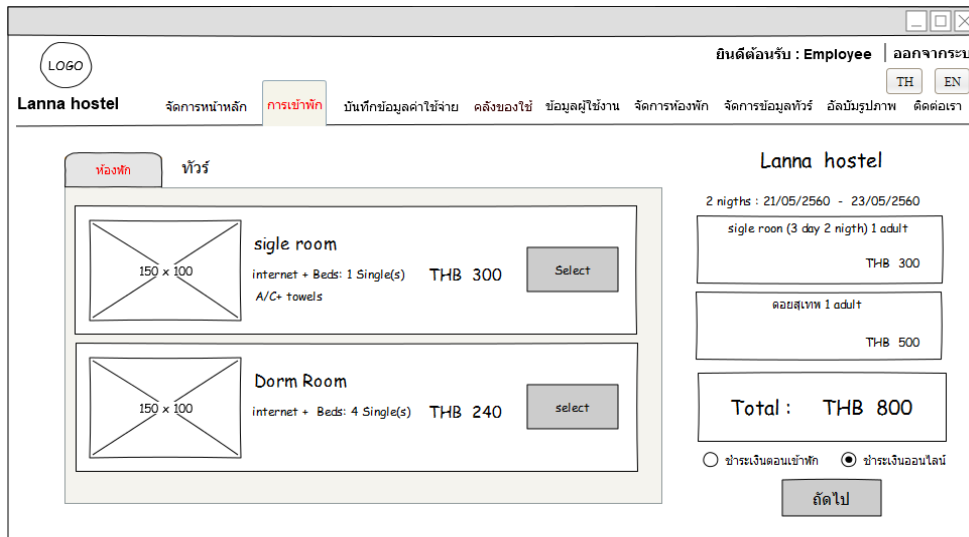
LOGO

Lanna hostel

ยินดีต้อนรับ : Employee | ออกจากระบ

TH EN

จัดการหน้าหลัก การเข้าพัก บันทึกข้อมูลค่าใช้จ่าย คลังของใช้ ข้อมูลผู้ใช้งาน จัดการห้องพัก จัดการข้อมูลทัวร์ อัลบั้มรูปภาพ ติดต่อเรา

ห้องพัก ทัวร์

150 x 100

sigle room

internet + Beds: 1 Single(s)

A/C+ towels

THB 300

Select

150 x 100

Dorm Room

internet + Beds: 4 Single(s)

THB 240

select

Lanna hostel

2 nigths : 21/05/2560 - 23/05/2560

sigle roon (3 day 2 nigth) 1 adult

THB 300

ดอยสุเทพ 1 adult

THB 500

Total : THB 800

ชำระเงินตอนเข้าพัก ชำระเงินออนไลน์

ถัดไป